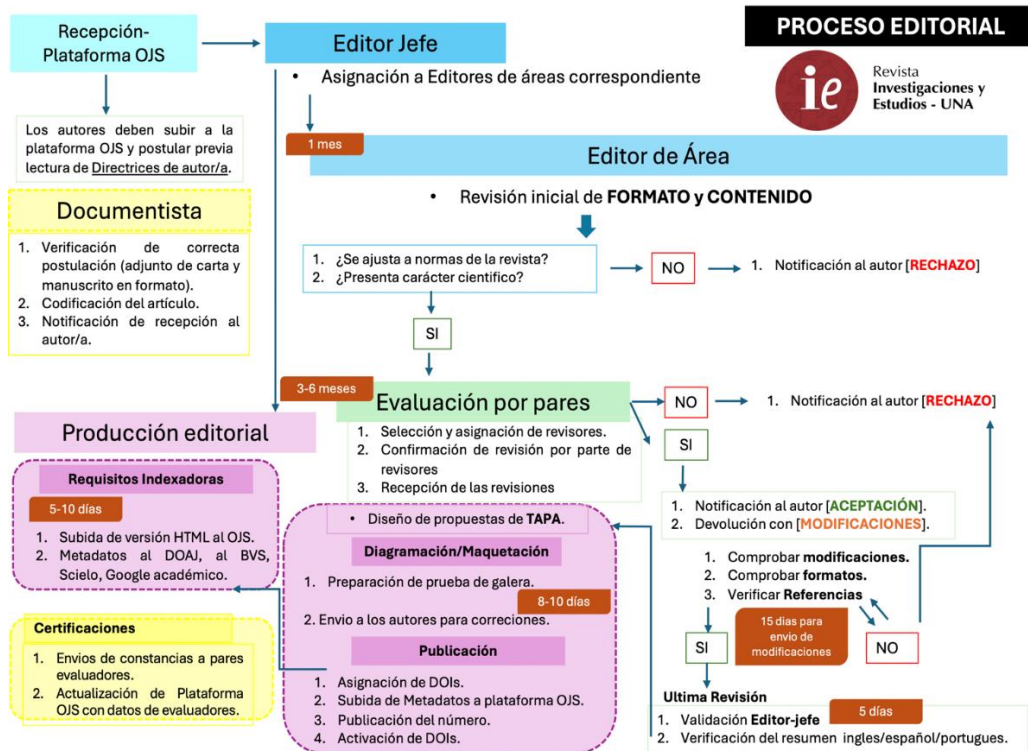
PROCESO EDITORIAL

Revista Investigaciones y Estudios - UNA

Recepción-Plataforma OJS

Los autores deben subir a la plataforma OJS y postular previa lectura de Directrices de autor/a.

Editor Jefe

• Asignación a Editores de áreas correspondiente

1 mes

Editor de Área

• Revisión inicial de FORMATO y CONTENIDO

1. ¿Se ajusta a normas de la revista?
2. ¿Presenta carácter científico?

NO

1. Notificación al autor [RECHAZO]

SI

Documentista

1. Verificación de correcta postulación (adjunto de carta y manuscrito en formato).
2. Codificación del artículo.
3. Notificación de recepción al autor/a.

3-6 meses

Evaluación por pares

1. Selección y asignación de revisores.
2. Confirmación de revisión por parte de revisores
3. Recepción de las revisiones

NO

1. Notificación al autor [RECHAZO]

SI

1. Notificación al autor [ACEPTACIÓN].
2. Devolución con [MODIFICACIONES].

1. Comprobar modificaciones.
2. Comprobar formatos.
3. Verificar Referencias

15 días para envio de modificaciones

NO

SI

Ultima Revisión

5 días

1. Validación Editor-jefe
2. Verificación del resumen ingles/español/portugues.

Producción editorial

Requisitos Indexadoras

5-10 días

1. Subida de versión HTML al OJS.
2. Metadatos al DOAJ, al BVS, Scielo, Google académico.

Certificaciones

1. Envios de constancias a pares evaluadores.
2. Actualización de Plataforma OJS con datos de evaluadores.

• Diseño de propuestas de TAPA.

Diagramación/Maquetación

1. Preparación de prueba de galera.

8-10 días

2. Envio a los autores para correciones.

Publicación

1. Asignación de DOIs.
2. Subida de Metadatos a plataforma OJS.
3. Publicación del número.
4. Activación de DOIs.